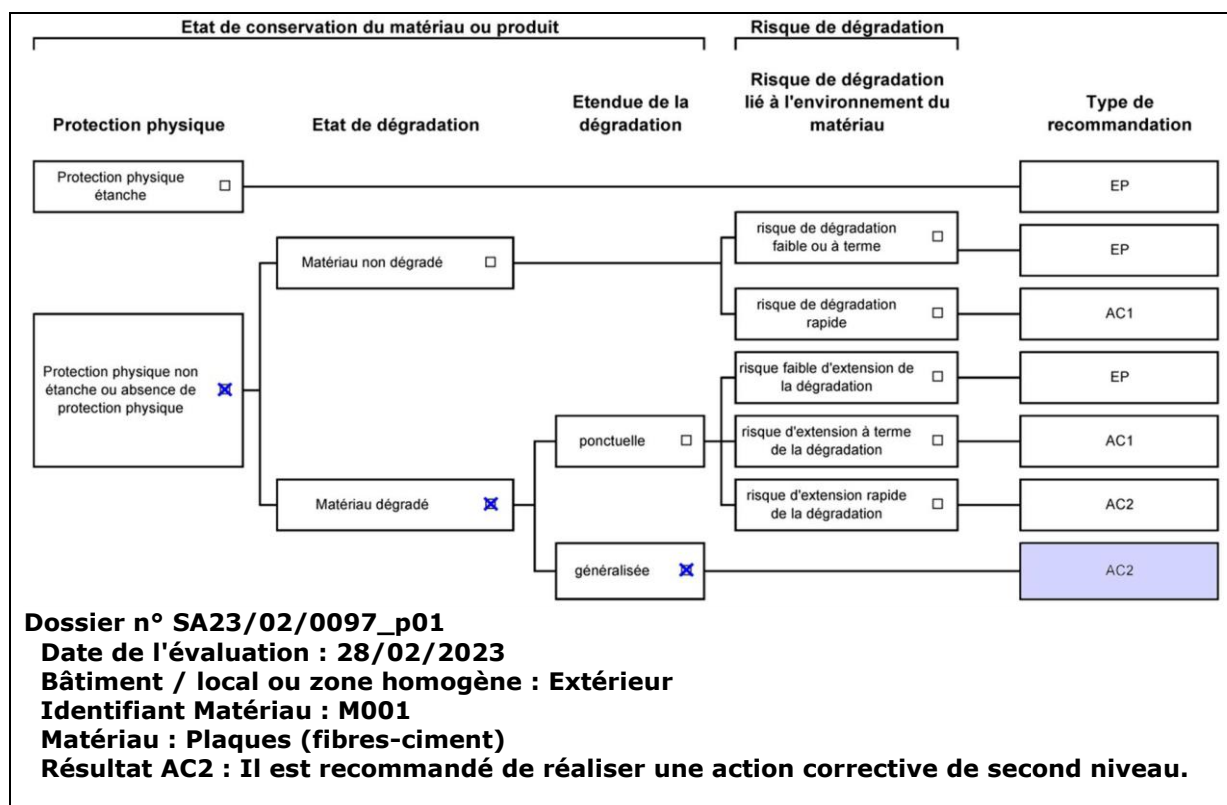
Etat de conservation du matériau ou produit

Risque de dégradation

Protection physique

Etat de dégradation

Etendue de la dégradation

Risque de dégradation lié à l'environnement du matériau

Type de recommandation

Protection physique étanche

EP

Matériau non dégradé

risque de dégradation faible ou à terme

EP

risque de dégradation rapide

AC1

Protection physique non étanche ou absence de protection physique

risque faible d'extension de la dégradation

EP

ponctuelle

risque d'extension à terme de la dégradation

AC1

Matériau dégradé

risque d'extension rapide de la dégradation

AC2

généralisée

AC2

Dossier n° SA23/02/0097_p01
Date de l'évaluation : 28/02/2023
Bâtiment / local ou zone homogène : Extérieur
Identifiant Matériau : M001
Matériau : Plaques (fibres-ciment)
Résultat AC2 : Il est recommandé de réaliser une action corrective de second niveau.